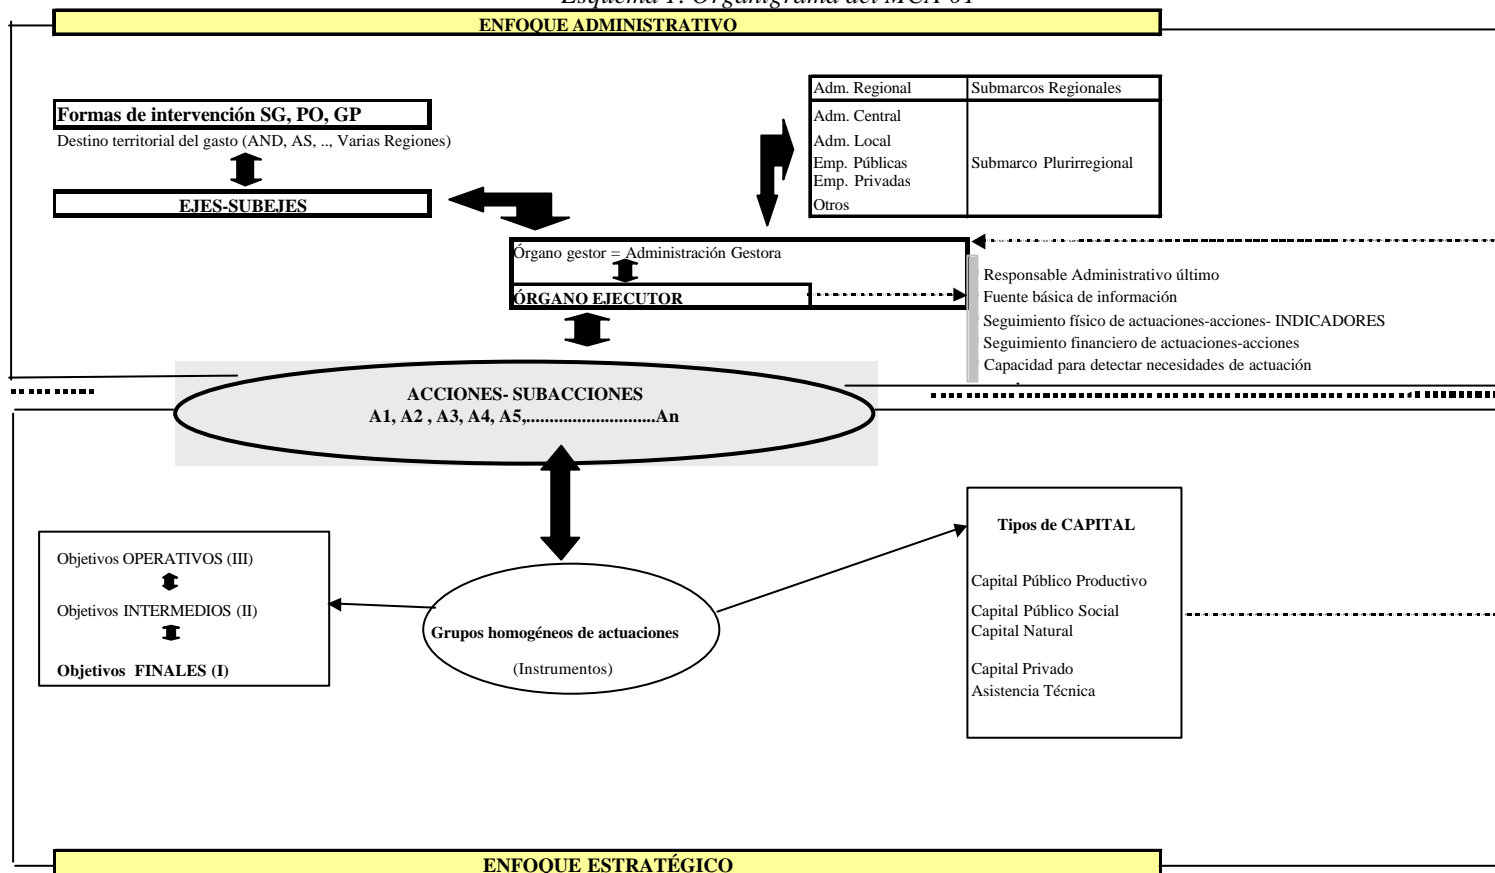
Esquema 1. Organigrama del MCA 01

ENFOQUE ADMINISTRATIVO

Formas de intervención SG, PO, GP
Destino territorial del gasto (AND, AS, .., Varias Regiones)

EJES-SUBEJES

| Adm. Regional | Submarcos Regionales |
|---|---|
| Adm. Central<br>Adm. Local<br>Emp. Públicas<br>Emp. Privadas<br>Otros | Submarco Plurirregional |

Órgano gestor = Administración Gestora
ÓRGANO EJECUTOR

Responsable Administrativo último
Fuente básica de información
Seguimiento físico de actuaciones-acciones- INDICADORES
Seguimiento financiero de actuaciones-acciones
Capacidad para detectar necesidades de actuación

ACCIONES- SUBACCIONES
A1, A2 , A3, A4, A5,...............................An

Objetivos OPERATIVOS (III)
Objetivos INTERMEDIOS (II)
Objetivos FINALES (I)

Grupos homogéneos de actuaciones
(Instrumentos)

Tipos de CAPITAL
Capital Público Productivo
Capital Público Social
Capital Natural
Capital Privado
Asistencia Técnica

ENFOQUE ESTRATÉGICO